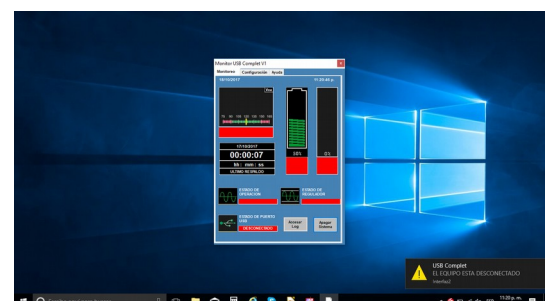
Monitor USB Complet V1

Monitoreo Configuración Ayuda

18/10/2017 11:29:46 p.

Vca

17/10/2017

00:00:07

hh : mm : ss

ULTIMO REGRISTRO

ESTADO DE OPERACIÓN

ESTADO DE REGULADOR

ESTADO DE PUERTO USB

DESCONECTADO

Acceso Log

Apagar Sistema

USB Complet

EL EQUIPO ESTA DESCONECTADO

Interfaz2

11:29 p. m.